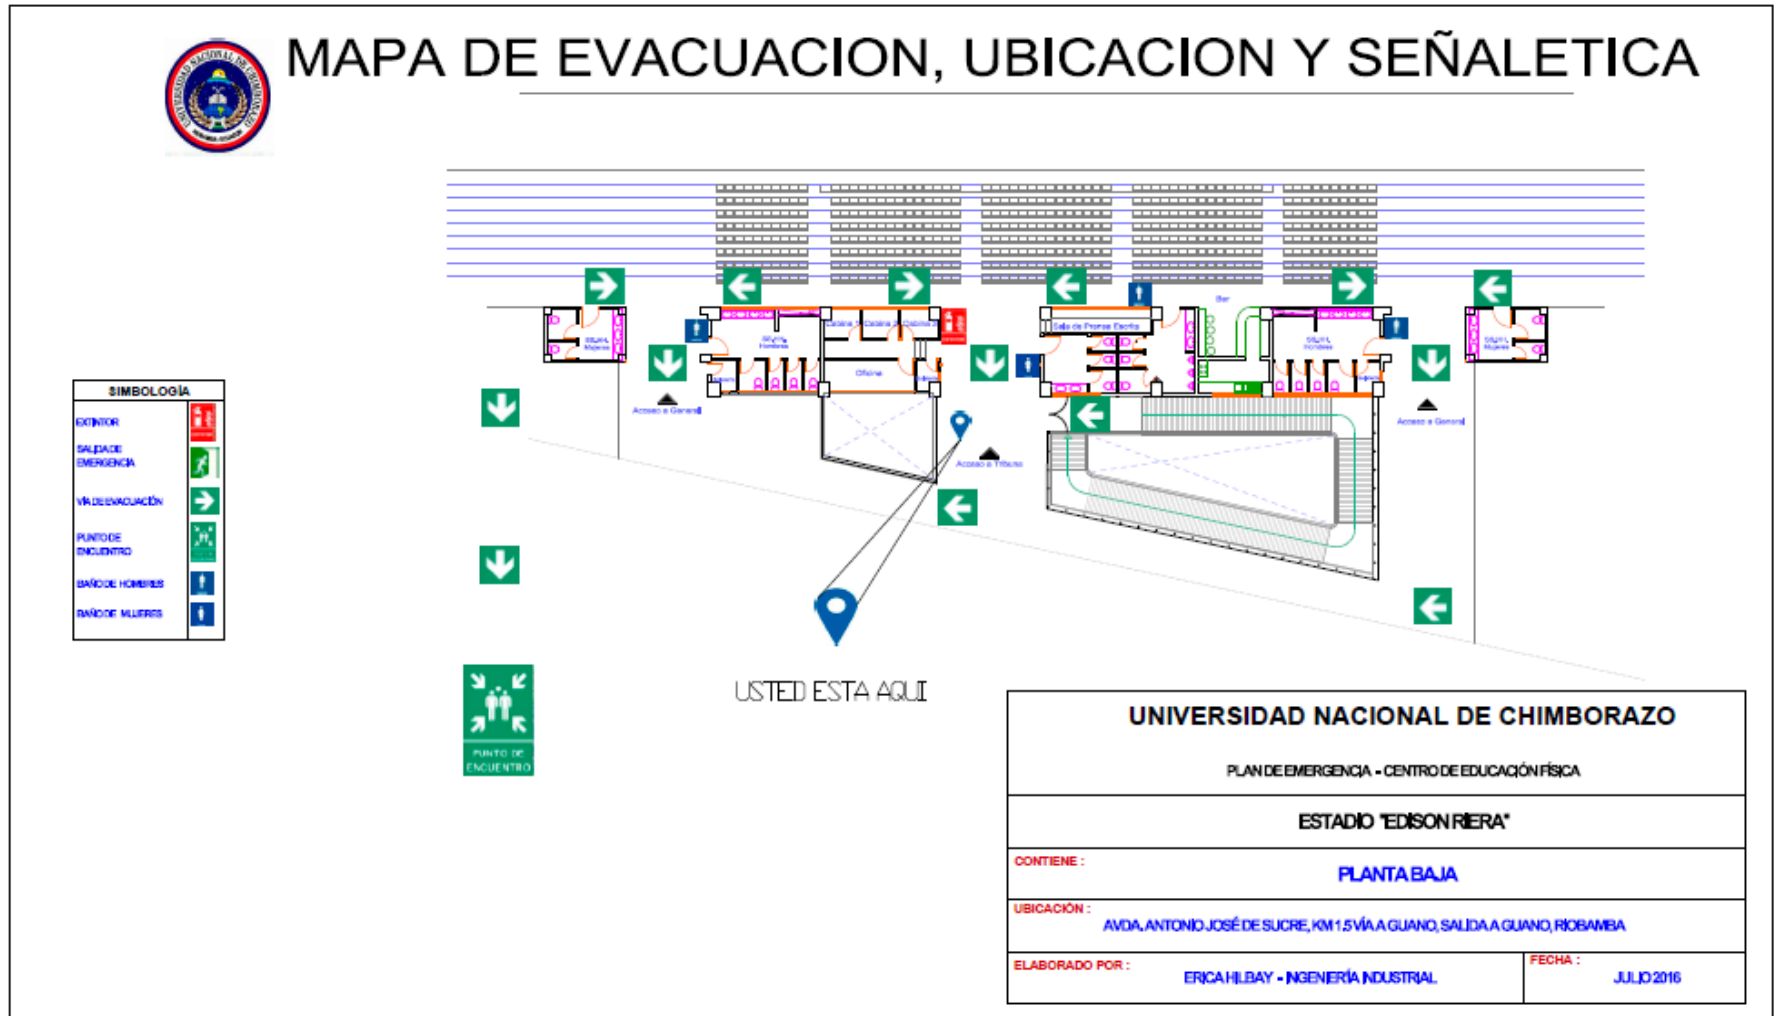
MAPA DE EVACUACION, UBICACION Y SEÑALETICA

SIMBOLOGÍA

| | |
|---|---|
| EXTINTOR | |
| SALIDA DE EMERGENCIA | |
| VÍA DE EVACUACIÓN | |
| PUNTO DE ENCUENTRO | |
| BAÑO DE HOMBRES | |
| BAÑO DE MUJERES | |

Acceso a General
Oficina
Acceso a Tribuna
Sala de Prensa Escrita
Bar
Acceso a General

USTED ESTA AQUI

PUNTO DE ENCUENTRO

UNIVERSIDAD NACIONAL DE CHIMBORAZO

PLAN DE EMERGENCIA - CENTRO DE EDUCACIÓN FÍSICA

ESTADIO "EDISON RIERA"

| CONTIENE : | PLANTA BAJA |
|---|---|
| UBICACIÓN : | AVDA. ANTONIO JOSÉ DE SUCRE, KM 1.5 VÍA A GUANO, SALIDA A GUANO, RIOBAMBA |
| ELABORADO POR : | ERICA HILBAY - INGENIERÍA INDUSTRIAL |
| FECHA : | JULIO 2016 |